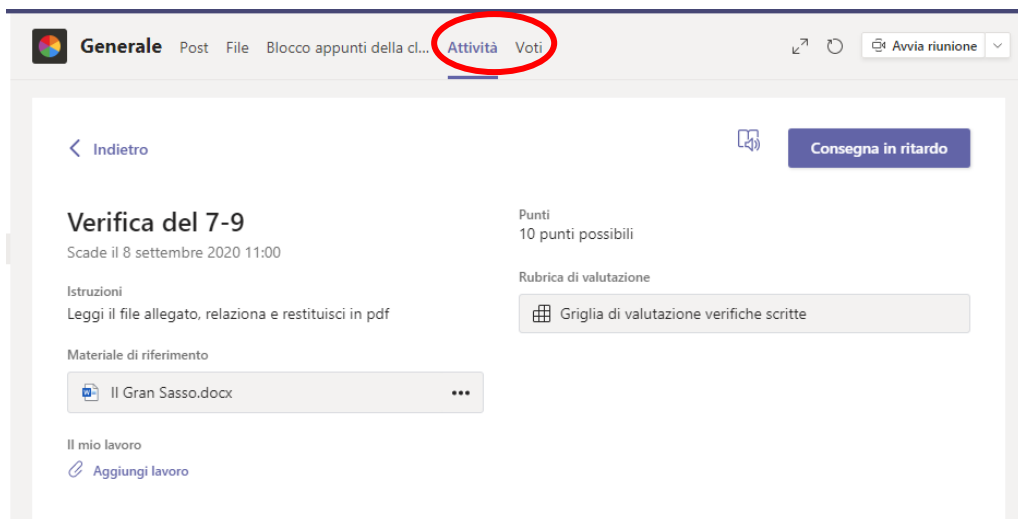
Generale Post File Blocco appunti della cl... Attività Voti

Avvia riunione

Indietro

Consegna in ritardo

Verifica del 7-9

Scade il 8 settembre 2020 11:00

Istruzioni

Leggi il file allegato, relaziona e restituisci in pdf

Materiale di riferimento

Il Gran Sasso.docx •••

Il mio lavoro

Aggiungi lavoro

Punti

10 punti possibili

Rubrica di valutazione

Griglia di valutazione verifiche scritte